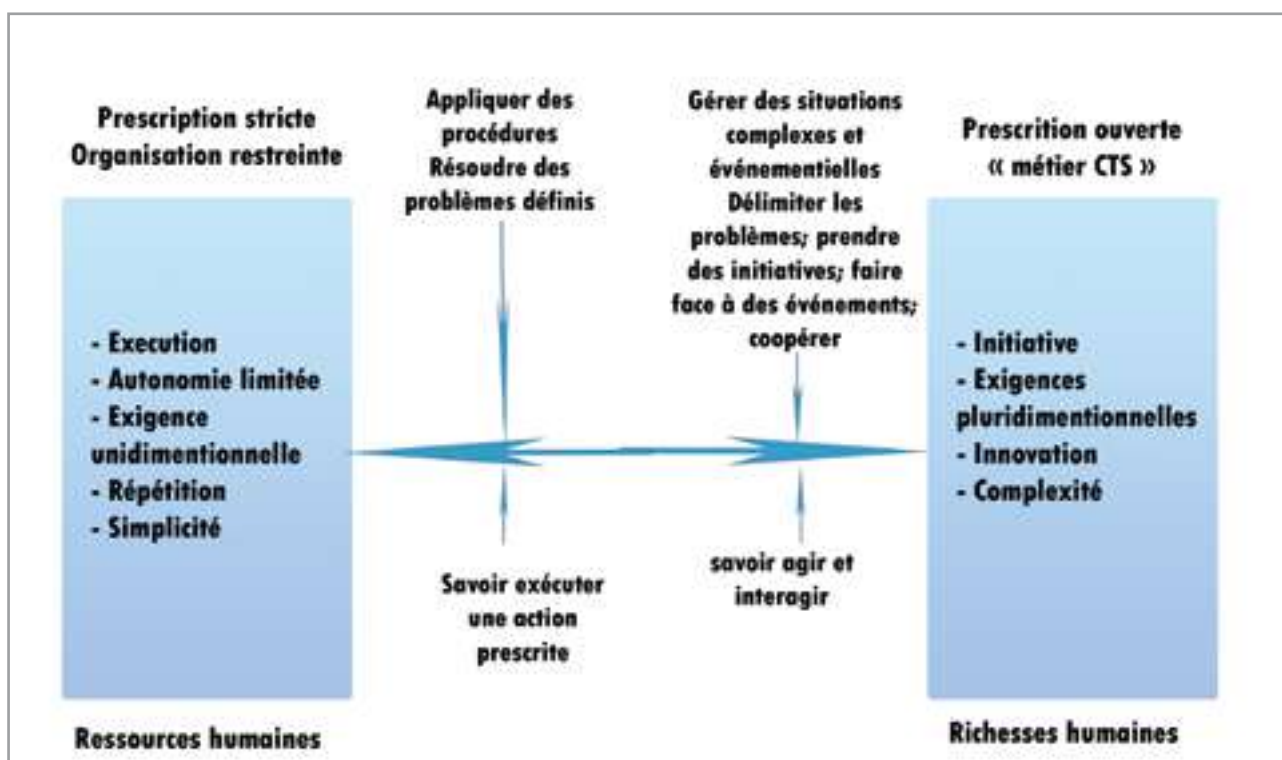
Prescription stricte
Organisation restreinte

- Execution
- Autonomie limitée
- Exigence unidimentionnelle
- Répétition
- Simplicité

Ressources humaines

Appliquer des procédures
Résoudre des problèmes définis

Savoir exécuter une action prescrite

Gérer des situations complexes et événementielles
Délimiter les problèmes; prendre des initiatives; faire face à des événements; coopérer

savoir agir et interagir

Prescrition ouverte
« métier CTS »

- Initiative
- Exigences pluridimentionnelles
- Innovation
- Complexité

Richesses humaines